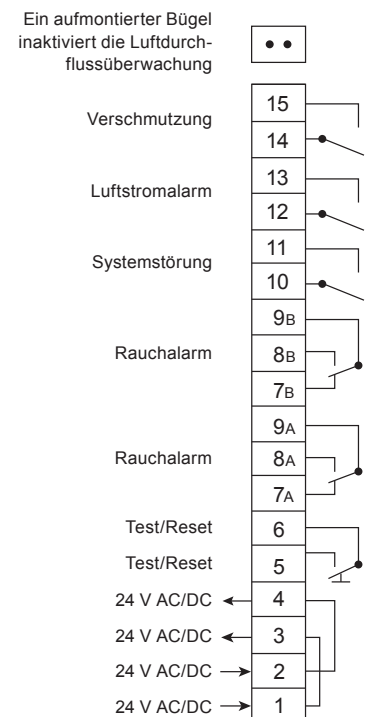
Ein aufmontierter Bügel inaktiviert die Luftdurchflussüberwachung

Verschmutzung
15
14

Luftstromalarm
13
12

Systemstörung
11
10

Rauchalarm
9B
8B
7B

Rauchalarm
9A
8A
7A

Test/Reset
6

Test/Reset
5

24 V AC/DC
4

24 V AC/DC
3

24 V AC/DC
2

24 V AC/DC
1